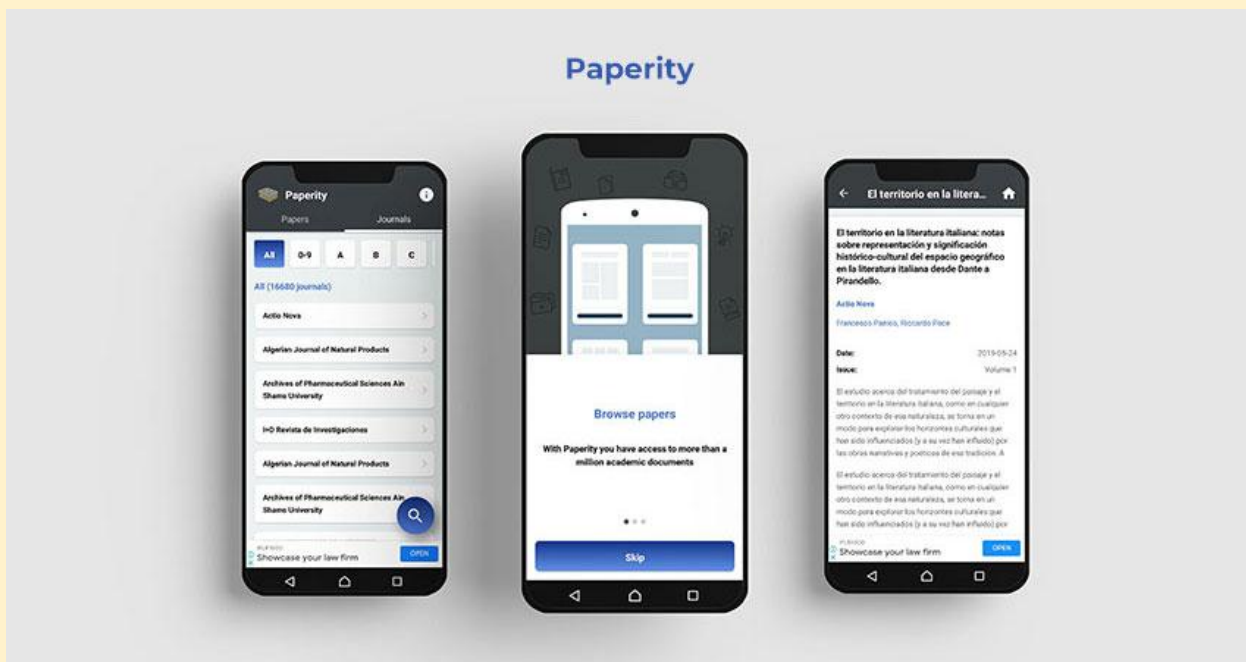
Paperity

Paperity
Papers
Journals
All
0-9
A
B
C
All (16680 journals)
Actio Nova
Algerian Journal of Natural Products
Archives of Pharmaceutical Sciences Ain Shams University
I+D Revista de Investigaciones
Algerian Journal of Natural Products
Archives of Pharmaceutical Sciences Ain Shams University
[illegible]
Showcase your law firm
OPEN

Browse papers
With Paperity you have access to more than a million academic documents
Skip

El territorio en la litera...
El territorio en la literatura italiana: notas sobre representación y significación histórico-cultural del espacio geográfico en la literatura italiana desde Dante a Pirandello.
Actio Nova
Francesco Panico, Riccardo Pace
Date: 2019-05-24
Issue: Volume 1
El estudio acerca del tratamiento del paisaje y el territorio en la literatura italiana, como en cualquier otro contexto de esa naturaleza, se torna en un modo para explorar los horizontes culturales que han sido influenciados (y a su vez han influido) por las obras narrativas y poéticas de esa tradición. A
El estudio acerca del tratamiento del paisaje y el territorio en la literatura italiana, como en cualquier otro contexto de esa naturaleza, se torna en un modo para explorar los horizontes culturales que han sido influenciados (y a su vez han influido) por
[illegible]
Showcase your law firm
OPEN